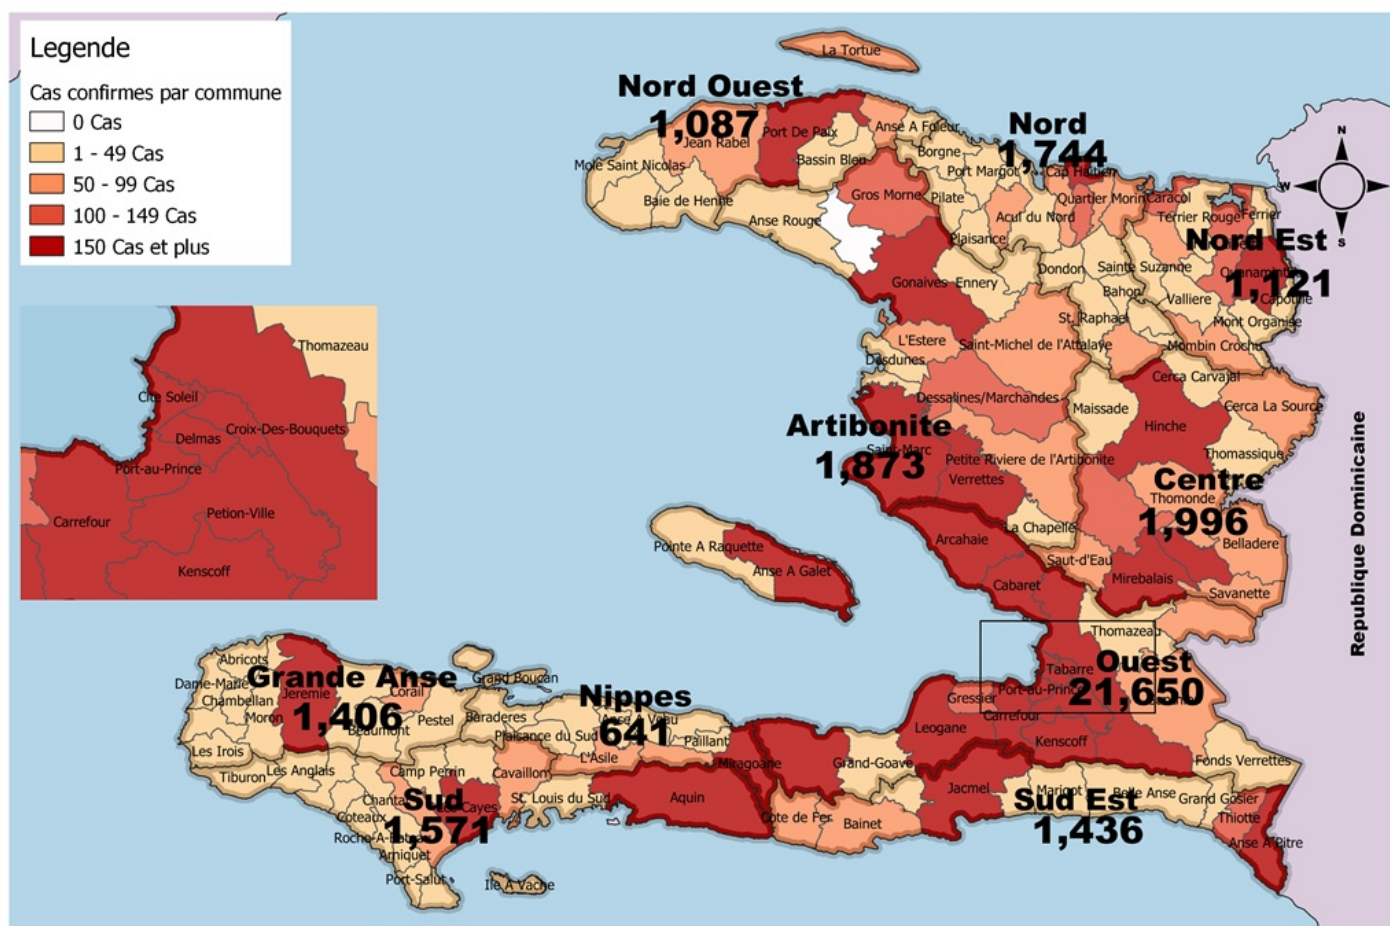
Legende
Cas confirmes par commune
0 Cas
1 - 49 Cas
50 - 99 Cas
100 - 149 Cas
150 Cas et plus

Thomazeau
Cite Soleil
Delmas
Croix-Des-Bouquets
Port-au-Prince
Carrefour
Petion-Ville
Kenscoff

La Tortue
Nord Ouest
1,087
Port De Paix
Jean Rabel
Mole Saint Nicolas
Bassin Bleu
Baie de Henne
Anse Rouge
Gros Morne
Anse A Foleur
Borgne
Nord
1,744
Port Margot
Cap Haitien
Pilate
Quartier Morin
Caracol
Acul du Nord
Terrier Rouge
Ferrier
Plaisance
Nord Est
1,121
Ouanaminthe
Dondon
Sainte Suzanne
Bahon
Valliere
Capotille
Mont Organise
Gonaives
Ennery
St. Raphael
L'Estere
Saint-Michel de l'Attalaye
Desdunes
Pignon
Mombin Crochu
Cerca Carvajal
Dessalines/Marchandes
Maissade
Cerca La Source
Artibonite
1,873
Saint-Marc
Hinche
Petite Riviere de l'Artibonite
Thomassique
Verrettes
Centre
Thomonde
1,996
La Chapelle
Belladere
Pointe A Raquette
Anse A Galet
Arcahaie
Saut-d'Eau
Mirebalais
Cabaret
Savanette
Thomazeau
Tabarre
Ouest
21,650
Gressier
Port-au-Prince
Carrefour
Leogane
Kenscoff
Abricots
Dame-Marie
Grande Anse
1,406
Chambellan
Jeremie
Corail
Grand Boucan
Moron
Beaumont
Pestel
Baraderes
Nippes
641
Anse A Veau
Plaisance du Sud
Paillant
Les Irois
L'Asile
Miragoane
Grand-Goave
Tiburon
Les Anglais
Camp Perrin
Cavaillon
Chantal
Sud
Coteaux
1,571
Cayes
St Louis du Sud
Aquin
Cote de Fer
Bainet
Jacmel
Marigot
Sud Est
1,436
Belle Anse
Grand Gosier
Fonds Verrettes
Thiotte
Anse A Pitre
Roche-A-Bateau
Arniquet
Port-Salut
Ile A Vache
Republique Dominicaine
N
W
E
S